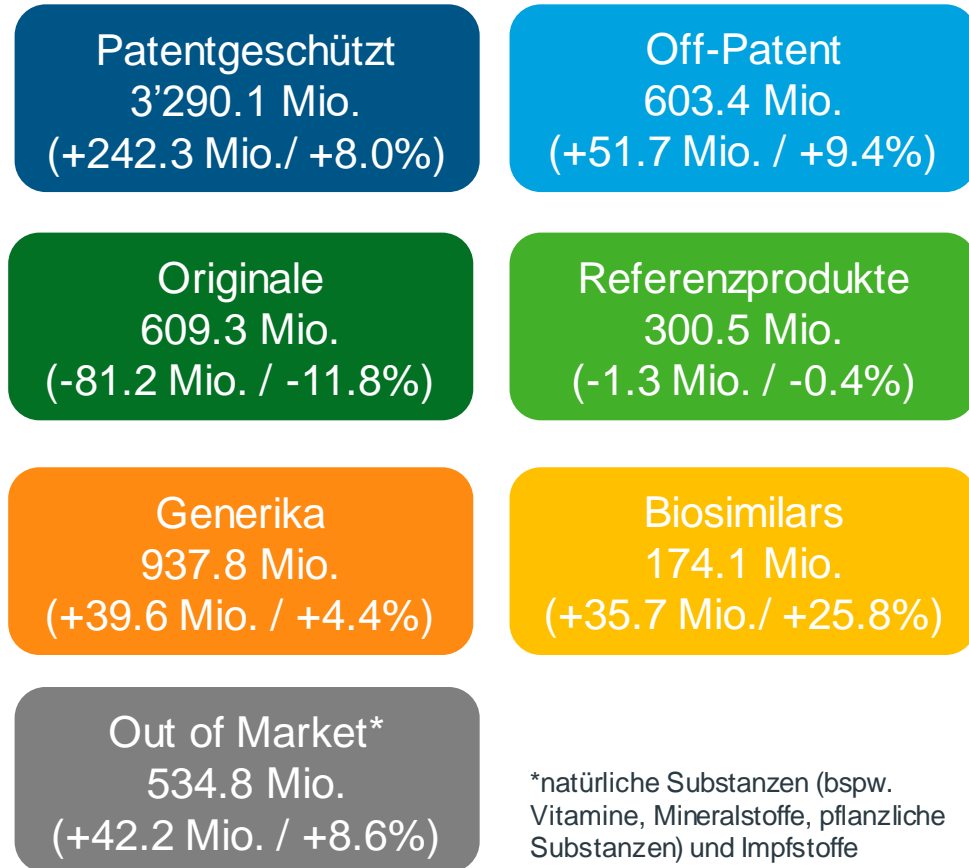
Patentgeschützt
3’290.1 Mio.
(+242.3 Mio./ +8.0%)

Off-Patent
603.4 Mio.
(+51.7 Mio. / +9.4%)

Originale
609.3 Mio.
(-81.2 Mio. / -11.8%)

Referenzprodukte
300.5 Mio.
(-1.3 Mio. / -0.4%)

Generika
937.8 Mio.
(+39.6 Mio. / +4.4%)

Biosimilars
174.1 Mio.
(+35.7 Mio./ +25.8%)

Out of Market*
534.8 Mio.
(+42.2 Mio. / +8.6%)

*natürliche Substanzen (bspw. Vitamine, Mineralstoffe, pflanzliche Substanzen) und Impfstoffe